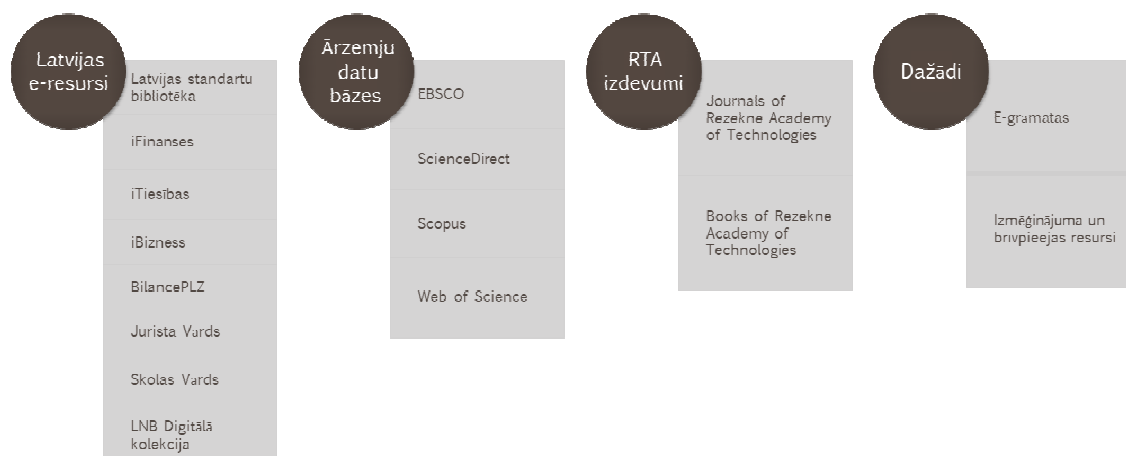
Latvijas e-resursi

Latvijas standartu bibliotēka

iFinanses

iTiesības

iBizness

BilancePLZ

Jurista Vārds

Skolas Vārds

LNB Digitālā kolekcija

Ārzemju datu bāzes

EBSCO

ScienceDirect

Scopus

Web of Science

RTA izdevumi

Journals of Rezekne Academy of Technologies

Books of Rezekne Academy of Technologies

Dažādi

E-grāmatas

Izmēģinājuma un brīvpieejas resursi